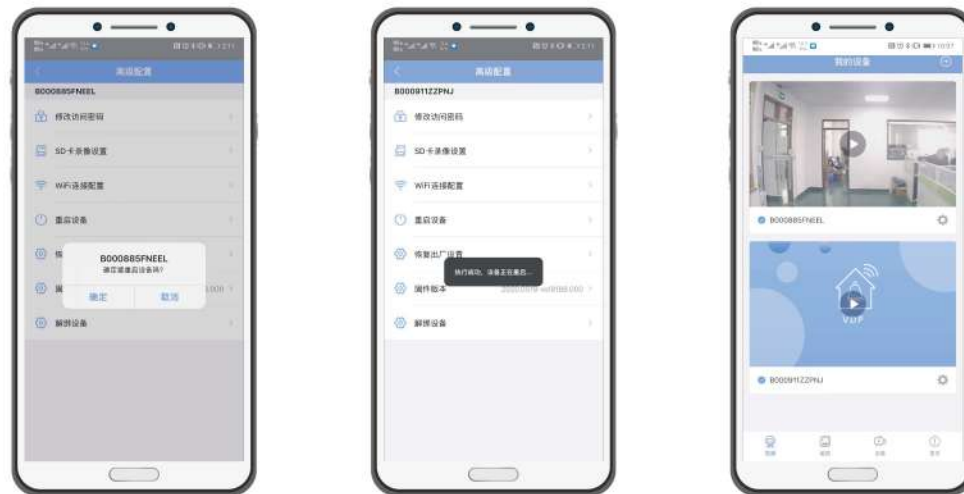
高级配置
B000885FNEEL
修改访问密码
SD卡录像设置
WiFi连接配置
重启设备
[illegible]
B000885FNEEL
确定要重启设备吗?
确定
取消
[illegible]
解绑设备

高级配置
B000911ZZPNJ
修改访问密码
SD卡录像设置
WiFi连接配置
重启设备
恢复出厂设置
执行成功，设备正在重启...
固件版本
解绑设备

我的设备
B000885FNEEL
VUP
B000911ZZPNJ